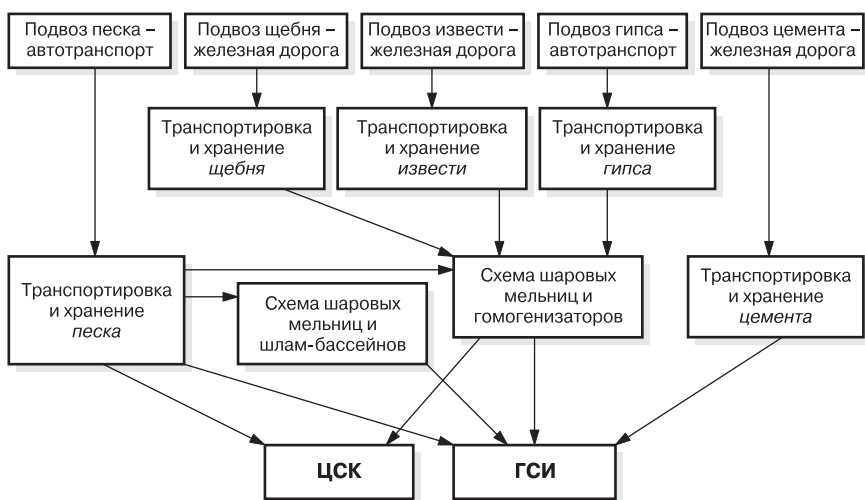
Подвоз песка – автотранспорт

Подвоз щебня – железная дорога

Подвоз извести – железная дорога

Подвоз гипса – автотранспорт

Подвоз цемента – железная дорога

Транспортировка и хранение *щебня*

Транспортировка и хранение *извести*

Транспортировка и хранение *гипса*

Транспортировка и хранение *песка*

Схема шаровых мельниц и шлам-бассейнов

Схема шаровых мельниц и гомогенизаторов

Транспортировка и хранение *цемента*

ЦСК

ГСИ